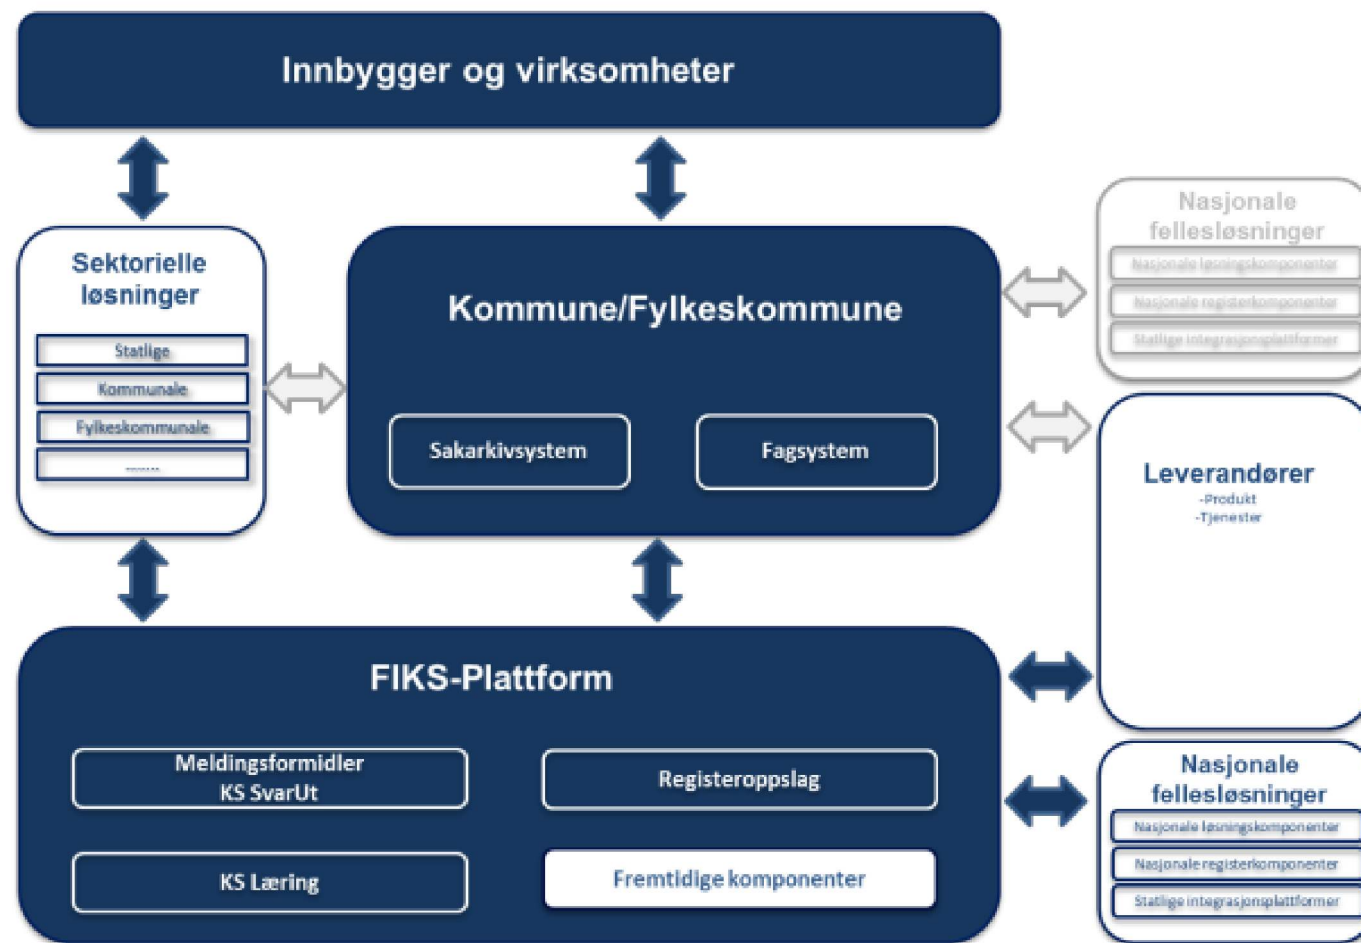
Innbygger og virksomheter

Sektorielle løsninger

Statlige

Kommunale

Fylkeskommunale

.......

Kommune/Fylkeskommune

Sakarkivsystem

Fagsystem

Nasjonale fellesløsninger

Nasjonale løsningskomponenter

Nasjonale registerkomponenter

Statlige integrasjonsplattformer

Leverandører
-Produkt
-Tjenester

FIKS-Plattform

Meldingsformidler
KS SvarUt

Registeroppslag

KS Læring

Fremtidige komponenter

Nasjonale fellesløsninger

Nasjonale løsningskomponenter

Nasjonale registerkomponenter

Statlige integrasjonsplattformer